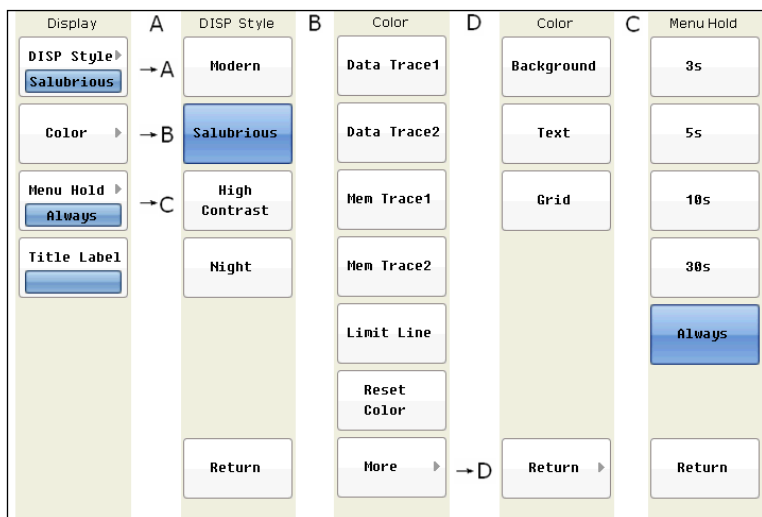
Display
DISP Style
Salubrious
Color
Menu Hold
Always
Title Label

→A
→B
→C

A
DISP Style
Modern
Salubrious
High Contrast
Night
Return

B
Color
Data Trace1
Data Trace2
Mem Trace1
Mem Trace2
Limit Line
Reset Color
More

→D

D
Color
Background
Text
Grid
Return

C
Menu Hold
3s
5s
10s
30s
Always
Return